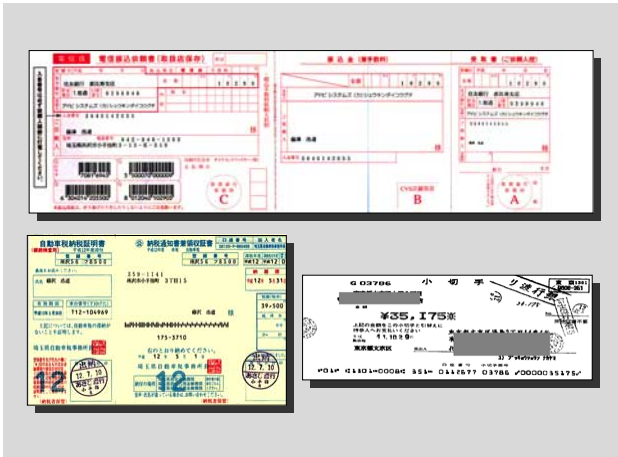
電信振込依頼書（取扱店保存）

振込金（振替料）

受取書（ご依頼人様）

アイピーシステムズ（カ）ジュウキングテイコウザ

アイピーシステムズ（カ）ジュウキングテイコウザ

アイピーシステムズ（カ）ジュウキングテイコウザ

C

B

A

自動車税納税証明書

納税通知書兼領収証書

12

12

¥35,175

小切手

東京都文京区